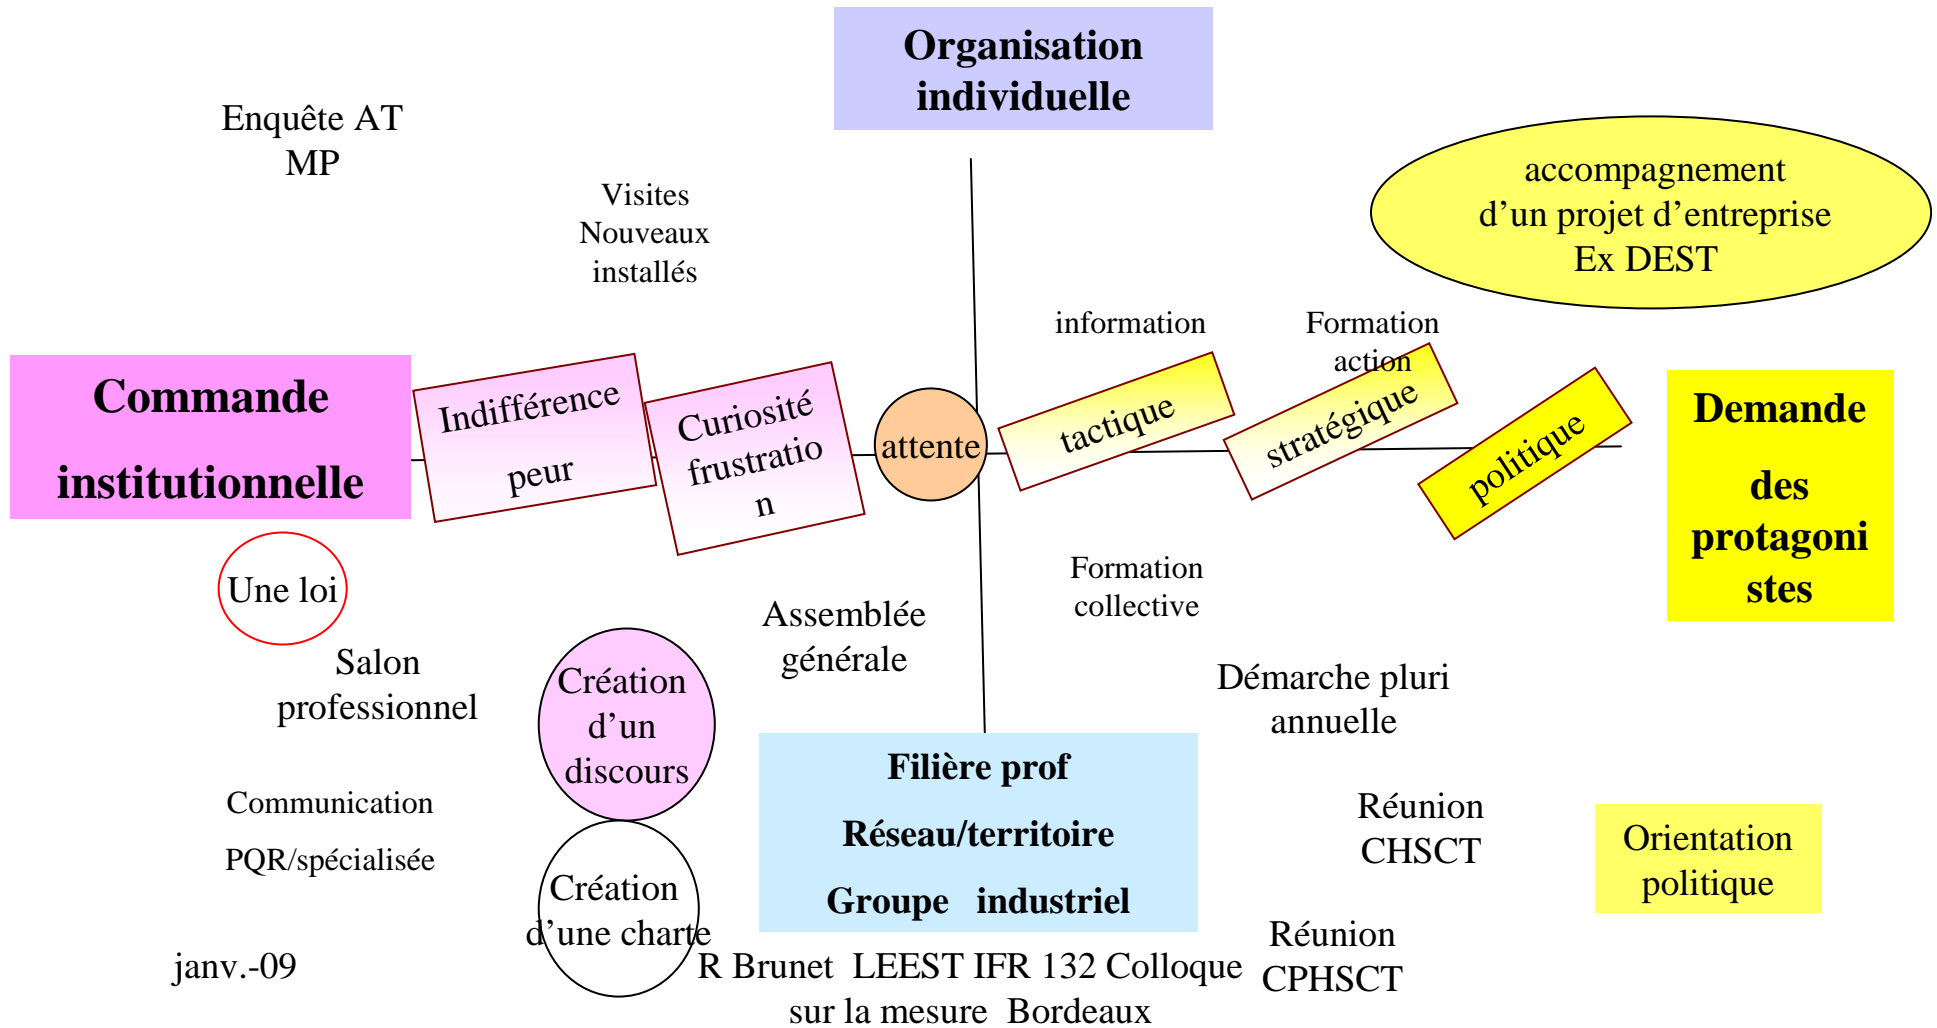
Organisation individuelle

Enquête AT MP

Visites Nouveaux installés

accompagnement d'un projet d'entreprise Ex DEST

information

Formation action

Commande institutionnelle

Indifférence peur

Curiosité frustration

attente

tactique

stratégique

politique

Demande des protagonistes

Une loi

Formation collective

Assemblée générale

Salon professionnel

Création d'un discours

Démarche pluri annuelle

Communication PQR/spécialisée

Filière prof

Réseau/territoire

Groupe industriel

Réunion CHSCT

Orientation politique

Création d'une charte

Réunion CPHSCT

janv.-09

R Brunet LEEST IFR 132 Colloque sur la mesure Bordeaux